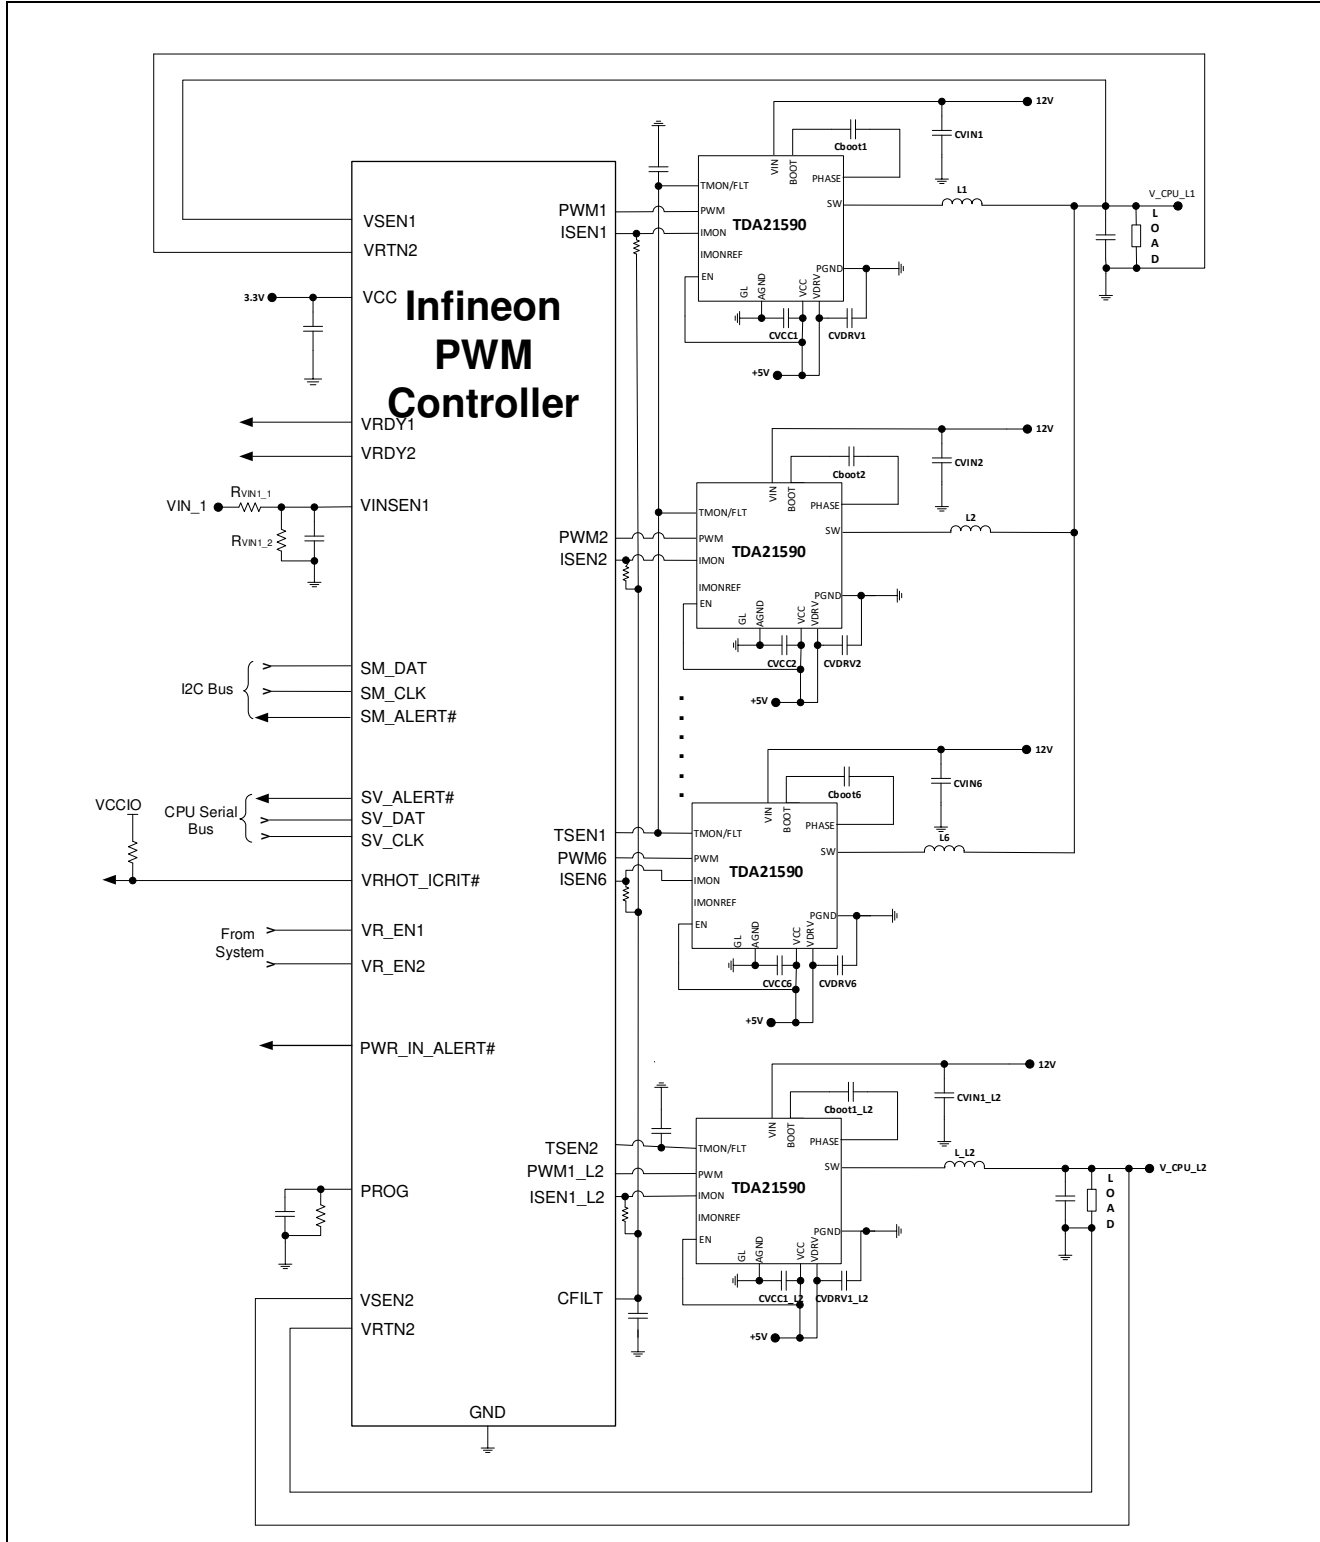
Infineon PWM Controller

VSEN1
VRTN2
3.3V
VCC
VRDY1
VRDY2
VIN_1
$R_{VIN1\_1}$
$R_{VIN1\_2}$
VINSEN1
I2C Bus
SM_DAT
SM_CLK
SM_ALERT#
VCCIO
CPU Serial Bus
SV_ALERT#
SV_DAT
SV_CLK
VRHOT_ICRIT#
From System
VR_EN1
VR_EN2
PWR_IN_ALERT#
PROG
VSEN2
VRTN2
GND

PWM1
ISEN1
PWM2
ISEN2
TSEN1
PWM6
ISEN6
TSEN2
PWM1_L2
ISEN1_L2
CFILT

12V
CVIN1
Cboot1
VIN
BOOT
PHASE
TMON/FLT
PWM
IMON
IMONREF
EN
TDA21590
SW
PGND
GL
AGND
VCC
VDRV
CVCC1
CVDRV1
+5V
L1
V_CPU_L1
LOAD

12V
CVIN2
Cboot2
VIN
BOOT
PHASE
TMON/FLT
PWM
IMON
IMONREF
EN
TDA21590
SW
PGND
GL
AGND
VCC
VDRV
CVCC2
CVDRV2
+5V
L2

12V
CVIN6
Cboot6
VIN
BOOT
PHASE
TMON/FLT
PWM
IMON
IMONREF
EN
TDA21590
SW
PGND
GL
AGND
VCC
VDRV
CVCC6
CVDRV6
+5V
L6

12V
CVIN1_L2
Cboot1_L2
VIN
BOOT
PHASE
TMON/FLT
PWM
IMON
IMONREF
EN
TDA21590
SW
PGND
GL
AGND
VCC
VDRV
CVCC1_L2
CVDRV1_L2
+5V
L_L2
V_CPU_L2
LOAD